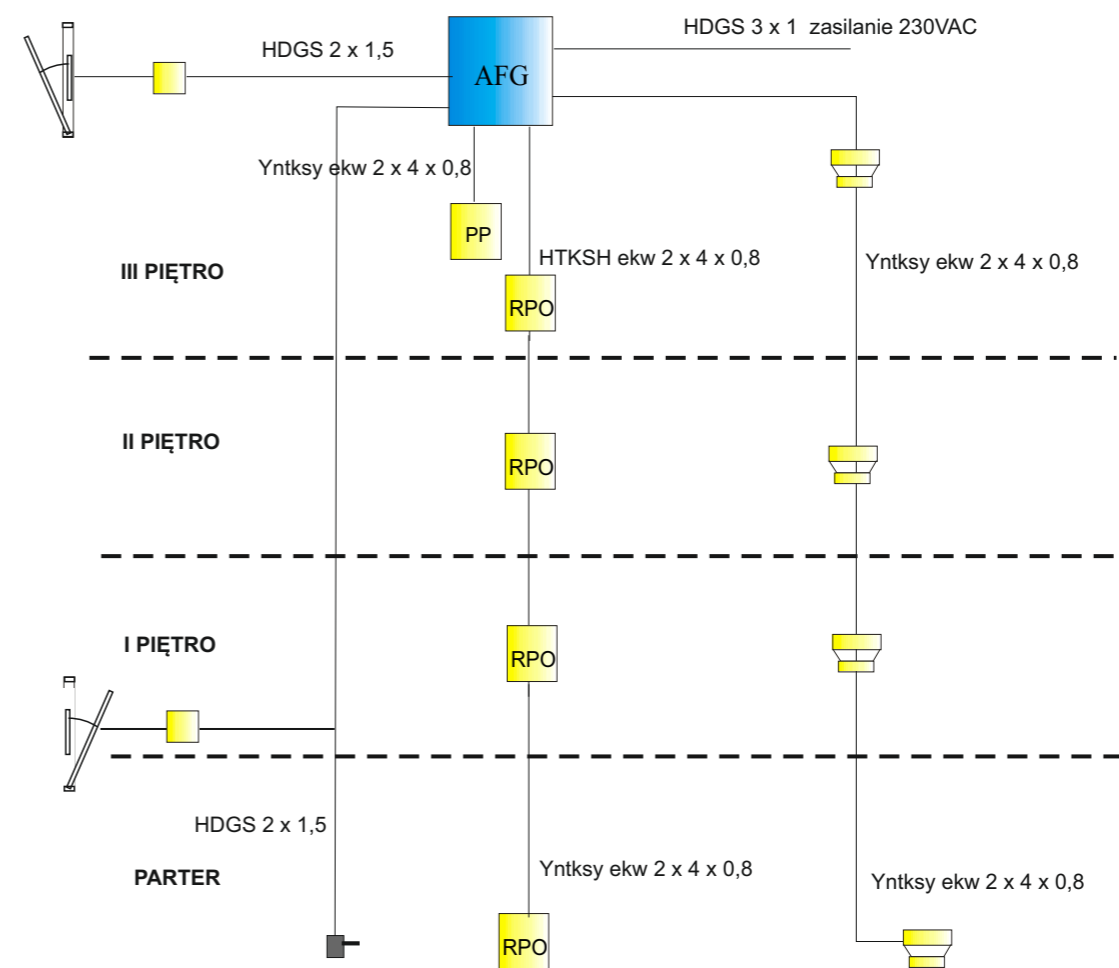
HDGS 2 x 1,5

AFG

HDGS 3 x 1 zasilanie 230VAC

Yntksy ekw 2 x 4 x 0,8

PP

HTKSH ekw 2 x 4 x 0,8

Yntksy ekw 2 x 4 x 0,8

III PIĘTRO

RPO

II PIĘTRO

RPO

I PIĘTRO

RPO

HDGS 2 x 1,5

PARTER

Yntksy ekw 2 x 4 x 0,8

Yntksy ekw 2 x 4 x 0,8

RPO